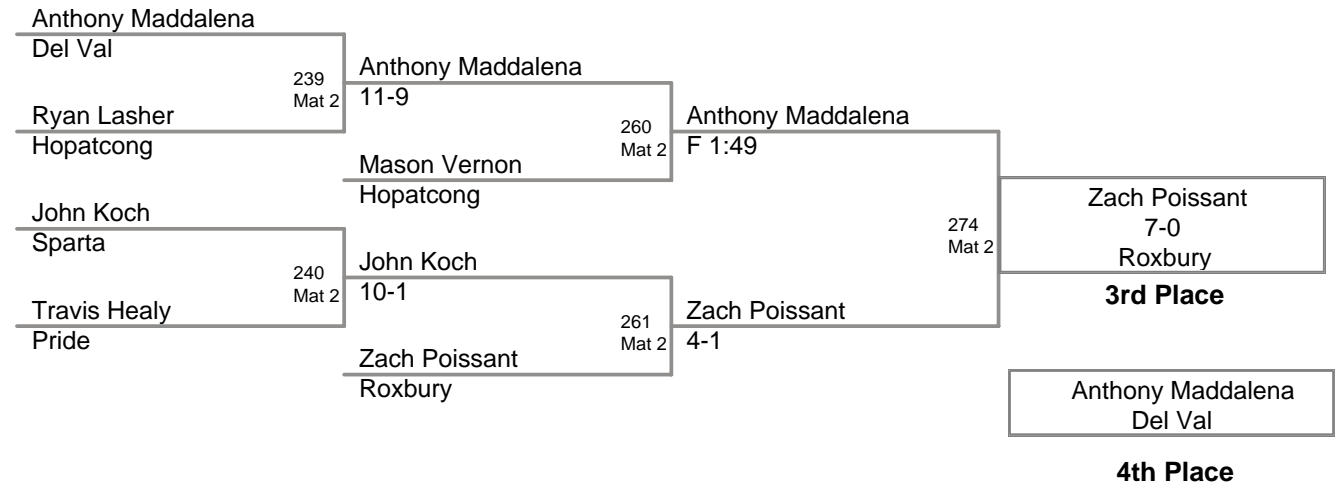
Anthony Maddalena
Del Val

239
Mat 2

Ryan Lasher
Hopatcong

Anthony Maddalena
11-9

260
Mat 2

Mason Vernon
Hopatcong

Anthony Maddalena
F 1:49

John Koch
Sparta

240
Mat 2

Travis Healy
Pride

John Koch
10-1

261
Mat 2

Zach Poissant
Roxbury

Zach Poissant
4-1

274
Mat 2

Zach Poissant
7-0
Roxbury

**3rd Place**

Anthony Maddalena
Del Val

**4th Place**